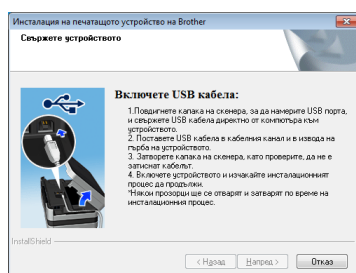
Инсталация на печатащото устройство на Brother

Свържете устройството

Включете USB кабела:

1.Повдигнете капака на скенера, за да намерите USB порта, и свържете USB кабела директно от компютъра към устройството.
2. Поставете USB кабела в кабелния канал и в извода на гърба на устройството.
3. Затворете капака на скенера, като проверите, да не е затиснат кабелът.
4. Включете устройството и изчакайте инсталационният процес да продължи.
*Някои прозорци ще се отварят и затварят по време на инсталационния процес.

InstallShield

< Назад | Напред > | Отказ